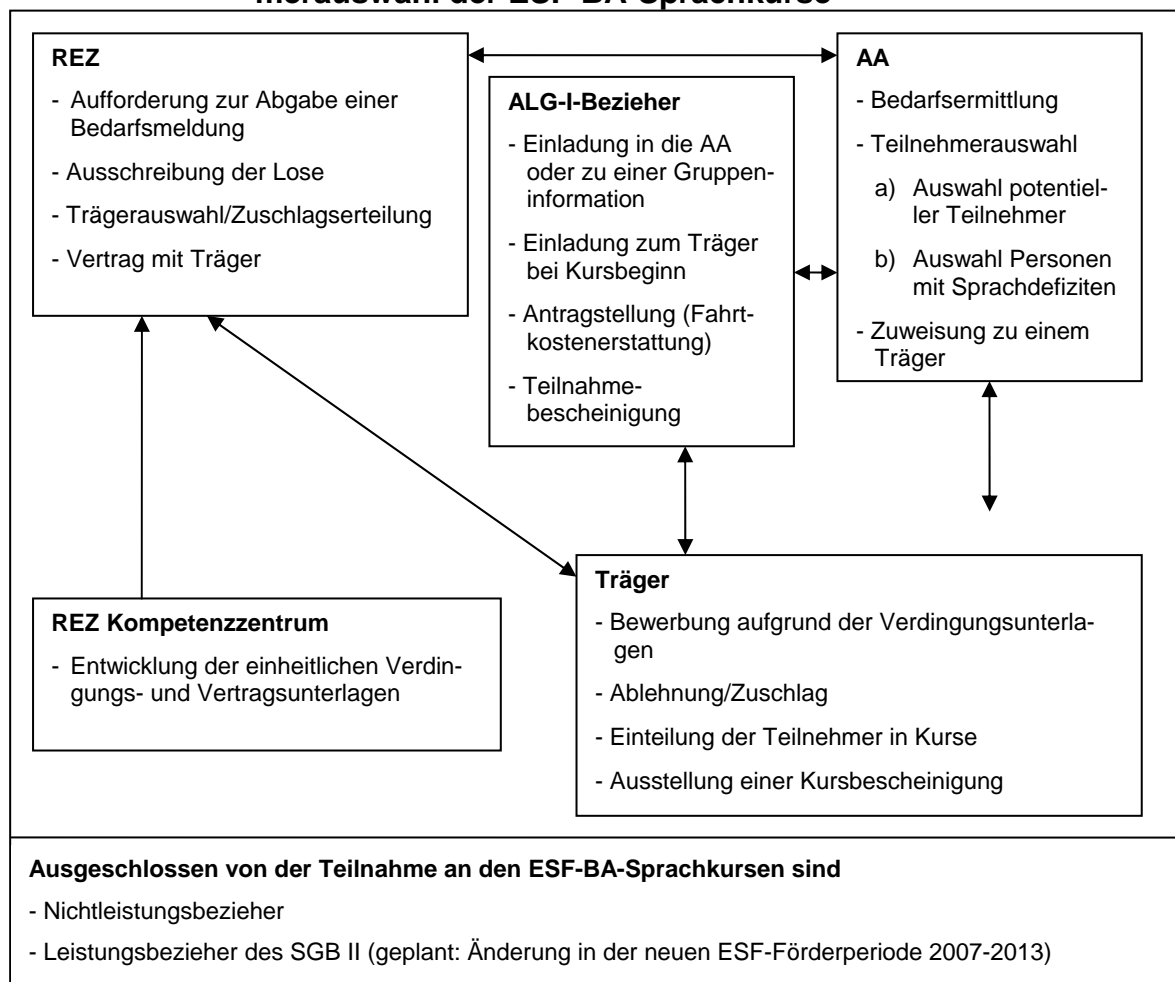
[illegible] der ESF-BA-Sprachkurse

**REZ**

- Aufforderung zur Abgabe einer Bedarfsmeldung
- Ausschreibung der Lose
- Trägerauswahl/Zuschlagserteilung
- Vertrag mit Träger

**ALG-I-Bezieher**

- Einladung in die AA oder zu einer Gruppeninformation
- Einladung zum Träger bei Kursbeginn
- Antragstellung (Fahrtkostenerstattung)
- Teilnahmebescheinigung

**AA**

- Bedarfsermittlung
- Teilnehmerauswahl
a) Auswahl potentieller Teilnehmer
b) Auswahl Personen mit Sprachdefiziten
- Zuweisung zu einem Träger

**REZ Kompetenzzentrum**

- Entwicklung der einheitlichen Verdingungs- und Vertragsunterlagen

**Träger**

- Bewerbung aufgrund der Verdingungsunterlagen
- Ablehnung/Zuschlag
- Einteilung der Teilnehmer in Kurse
- Ausstellung einer Kursbescheinigung

**Ausgeschlossen von der Teilnahme an den ESF-BA-Sprachkursen sind**

- Nichtleistungsbezieher
- Leistungsbezieher des SGB II (geplant: Änderung in der neuen ESF-Förderperiode 2007-2013)